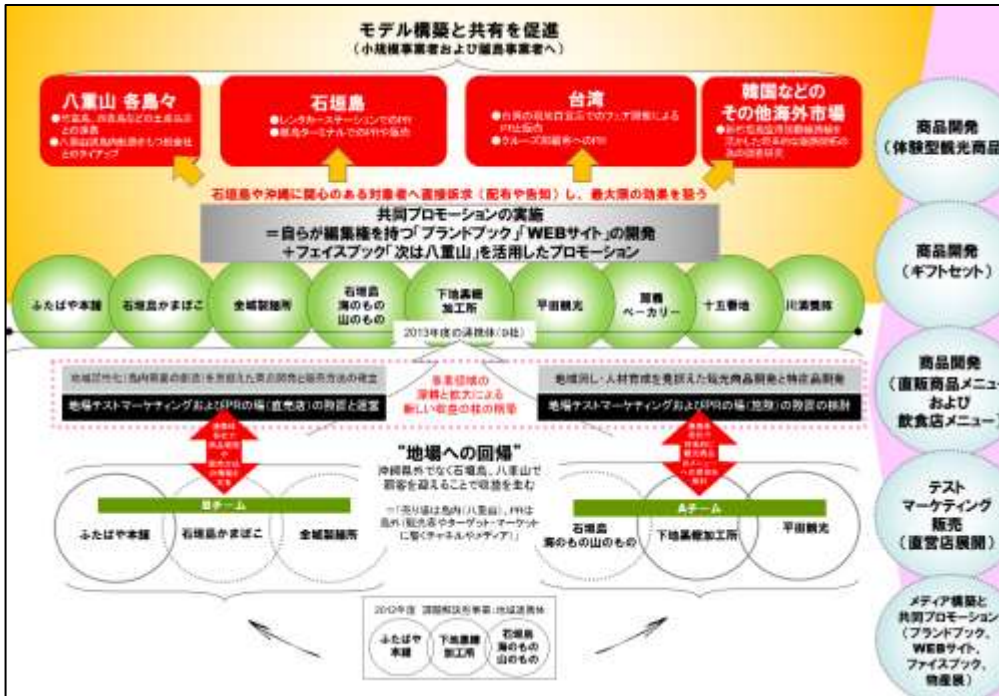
モデル構築と共有を促進
(小規模事業者および離島事業者へ)

八重山 各島々
●竹富島、西表島などの土産品との連携
●八重山諸島内航路をもつ船会社とのタイアップ

石垣島
●レンタカーステーションでの配布
●離島ターミナルでの配布や販売

台湾
●台湾の高級百貨店でのフェア開催によるPRと販売
●クルーズ船顧客への配布

韓国などのその他海外市場
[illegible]

石垣島や沖縄に関心のある対象者へ直接訴求(配布や告知)し、最大限の効果を狙う

共同プロモーションの実施
=自らが編集権を持つ「ブランドブック」「WEBサイト」の開発
+フェイスブック「次は八重山」を活用したプロモーション

ふたばや本舗
石垣島かまぼこ
金城製麺所
石垣島 海のもの山のもの
下地黒糖加工所
平田観光
潮音ベーカリー
十五番地
川満製菓

2013年度の連携体(9社)

地域の中心:島内需要の創造を意識した商品開発と販売方法の確立
地場テストマーケティングおよびPRの場(直売店)の整備と運営

事業領域の深耕と拡大による新しい収益の柱の確立

地域同士:人材育成を見据えた観光商品開発と特産品開発
地場テストマーケティングおよびPRの場(施設)の整備の検討

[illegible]

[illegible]

"地場への回帰"
沖縄県外でなく石垣島、八重山で顧客を迎えることで収益を生む
=「売り場は島内(八重山)」、PRは島外(観光客やターゲット・マーケットに届くチャネルやメディア)」

Bチーム
ふたばや本舗
石垣島かまぼこ
金城製麺所

Aチーム
石垣島 海のもの山のもの
下地黒糖加工所
平田観光

2012年度 国際観光事業:地域連携体
ふたばや本舗
下地黒糖加工所
石垣島 海のもの山のもの

商品開発
(体験型観光商品)

商品開発
(ギフトセット)

商品開発
(直販商品メニュー および 飲食店メニュー)

テスト マーケティング 販売
(直営店展開)

メディア構築と 共同プロモーション
(ブランドブック、WEBサイト、ファイスブック、物産展)